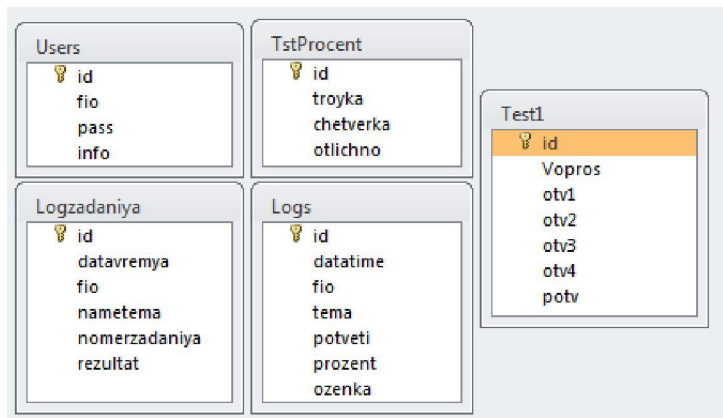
Users
id
fio
pass
info

TstProcent
id
troyka
chetverka
otlichno

Test1
id
Vopros
otv1
otv2
otv3
otv4
potv

Logzadaniya
id
datavremya
fio
nametema
nomerzadaniya
rezultat

Logs
id
datatime
fio
tema
potveti
prozent
ozenka